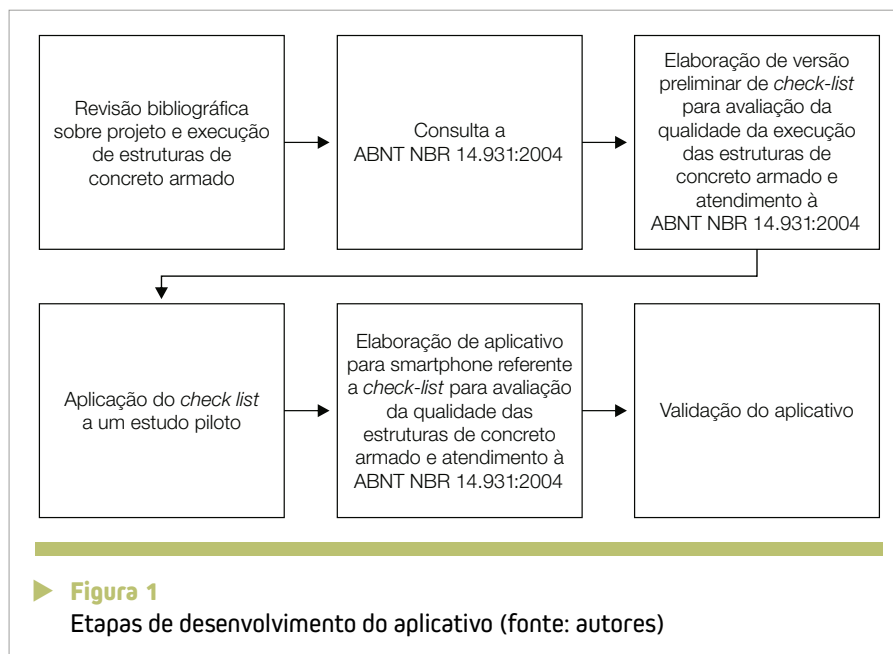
Revisão bibliográfica sobre projeto e execução de estruturas de concreto armado

Consulta a ABNT NBR 14.931:2004

Elaboração de versão preliminar de *check-list* para avaliação da qualidade da execução das estruturas de concreto armado e atendimento à ABNT NBR 14.931:2004

Aplicação do *check list* a um estudo piloto

Elaboração de aplicativo para smartphone referente a *check-list* para avaliação da qualidade das estruturas de concreto armado e atendimento à ABNT NBR 14.931:2004

Validação do aplicativo

**Figura 1**
Etapas de desenvolvimento do aplicativo (fonte: autores)